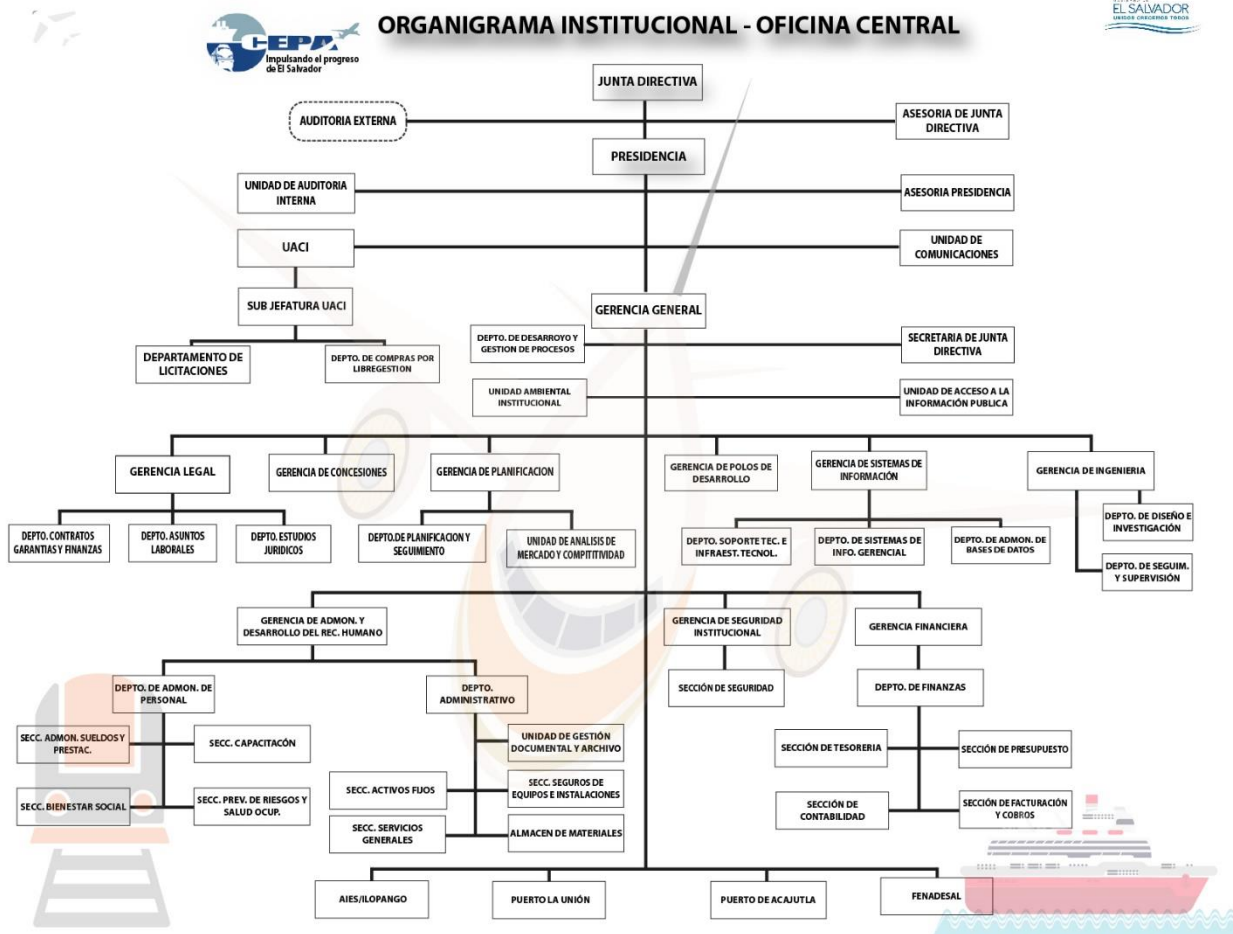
CEPA
Impulsando el progreso de El Salvador

ORGANIGRAMA INSTITUCIONAL - OFICINA CENTRAL

EL SALVADOR
UNIDOS CRECEMOS TODOS

JUNTA DIRECTIVA

AUDITORIA EXTERNA

ASESORIA DE JUNTA DIRECTIVA

PRESIDENCIA

UNIDAD DE AUDITORIA INTERNA

ASESORIA PRESIDENCIA

UACI

UNIDAD DE COMUNICACIONES

SUB JEFATURA UACI

GERENCIA GENERAL

DEPARTAMENTO DE LICITACIONES

DEPTO. DE COMPRAS POR LIBREGESTION

DEPTO. DE DESARROYO Y GESTION DE PROCESOS

SECRETARIA DE JUNTA DIRECTIVA

UNIDAD AMBIENTAL INSTITUCIONAL

UNIDAD DE ACCESO A LA INFORMACIÓN PUBLICA

GERENCIA LEGAL

GERENCIA DE CONCESIONES

GERENCIA DE PLANIFICACION

GERENCIA DE POLOS DE DESARROLLO

GERENCIA DE SISTEMAS DE INFORMACIÓN

GERENCIA DE INGENIERIA

DEPTO. CONTRATOS GARANTIAS Y FINANZAS

DEPTO. ASUNTOS LABORALES

DEPTO. ESTUDIOS JURIDICOS

DEPTO.DE PLANIFICACION Y SEGUIMIENTO

UNIDAD DE ANALISIS DE MERCADO Y COMPITITIVIDAD

DEPTO. SOPORTE TEC. E INFRAEST. TECNOL.

DEPTO. DE SISTEMAS DE INFO. GERENCIAL

DEPTO. DE ADMON. DE BASES DE DATOS

DEPTO. DE DISEÑO E INVESTIGACIÓN

DEPTO. DE SEGUIM. Y SUPERVISIÓN

GERENCIA DE ADMON. Y DESARROLLO DEL REC. HUMANO

GERENCIA DE SEGURIDAD INSTITUCIONAL

GERENCIA FINANCIERA

DEPTO. DE ADMON. DE PERSONAL

DEPTO. ADMINISTRATIVO

SECCIÓN DE SEGURIDAD

DEPTO. DE FINANZAS

SECC. ADMON. SUELDOS Y PRESTAC.

SECC. CAPACITACÓN

UNIDAD DE GESTIÓN DOCUMENTAL Y ARCHIVO

SECCIÓN DE TESORERIA

SECCIÓN DE PRESUPUESTO

SECC. ACTIVOS FIJOS

SECC. SEGUROS DE EQUIPOS E INSTALACIONES

SECC. BIENESTAR SOCIAL

SECC. PREV. DE RIESGOS Y SALUD OCUP.

SECCIÓN DE CONTABILIDAD

SECCIÓN DE FACTURACIÓN Y COBROS

SECC. SERVICIOS GENERALES

ALMACEN DE MATERIALES

AIES/ILOPANGO

PUERTO LA UNIÓN

PUERTO DE ACAJUTLA

FENADESAL